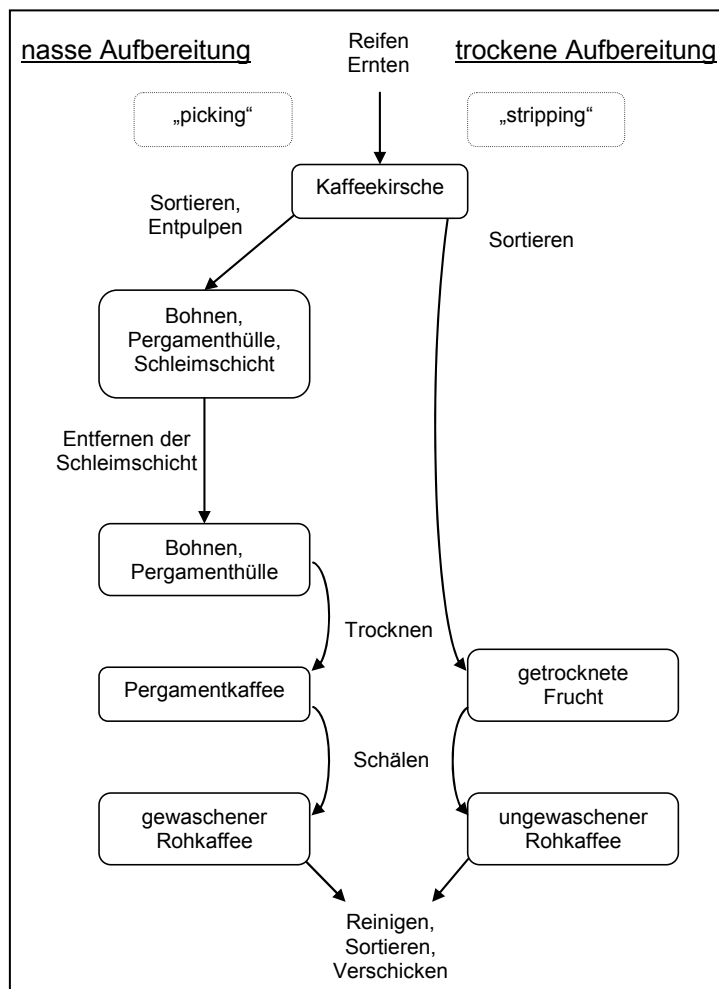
nasse Aufbereitung

Reifen
Ernten

trockene Aufbereitung

„picking“

„stripping“

Kaffeekirsche

Sortieren,
Entpulpen

Sortieren

Bohnen,
Pergamenthülle,
Schleimschicht

Entfernen der
Schleimschicht

Bohnen,
Pergamenthülle

Trocknen

Pergamentkaffee

getrocknete
Frucht

Schälen

gewaschener
Rohkaffee

ungewaschener
Rohkaffee

Reinigen,
Sortieren,
Verschicken